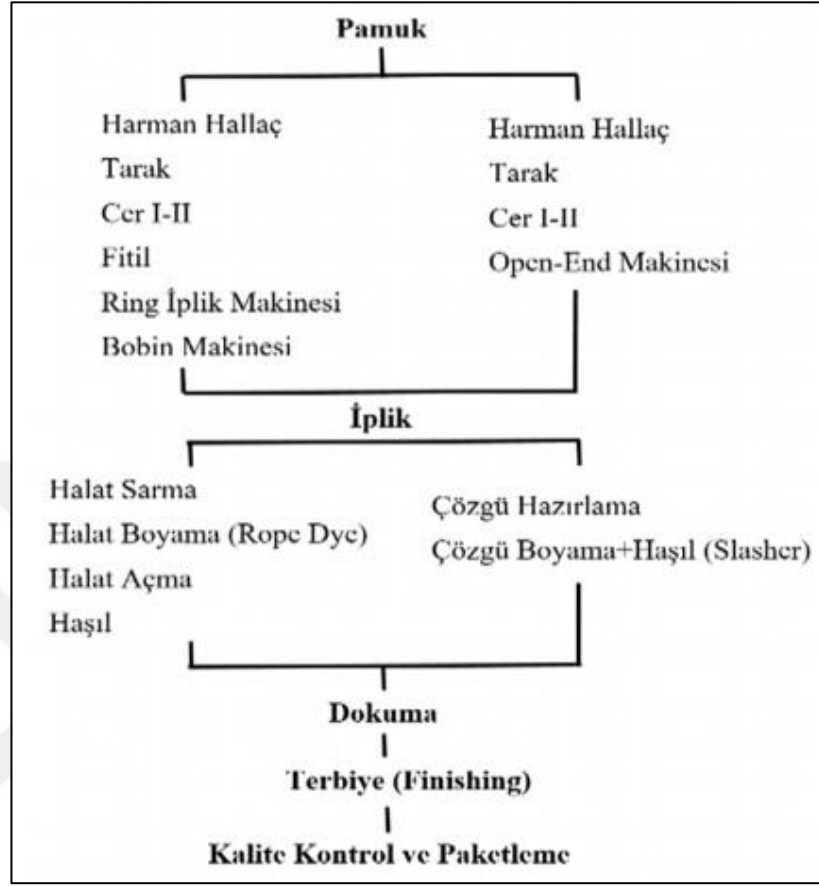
Pamuk

Harman Hallaç
Tarak
Cer I-II
Fitil
Ring İplik Makinesi
Bobin Makinesi

Harman Hallaç
Tarak
Cer I-II
Open-End Makinesi

İplik

Halat Sarma
Halat Boyama (Rope Dye)
Halat Açma
Haşıl

Çözgü Hazırlama
Çözgü Boyama+Haşıl (Slasher)

Dokuma

Terbiye (Finishing)

Kalite Kontrol ve Paketleme